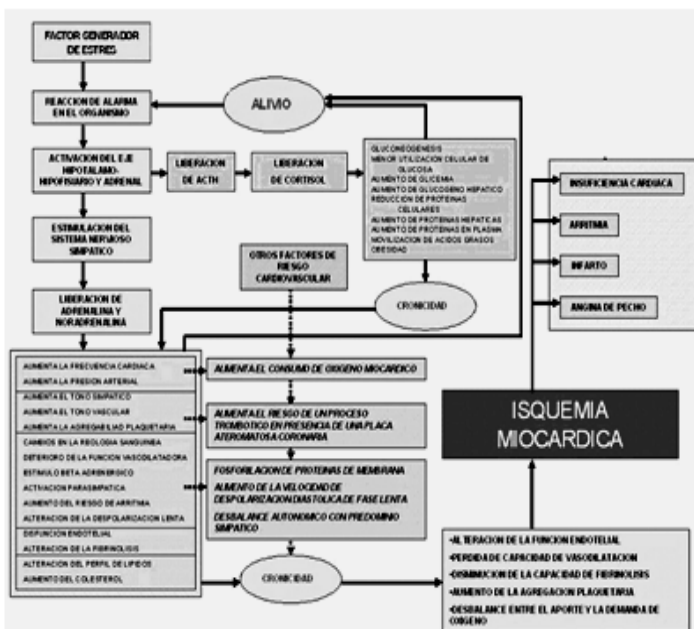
FACTOR GENERADOR DE ESTRES

REACCION DE ALARMA EN EL ORGANISMO

ALIVIO

ACTIVACION DEL EJE HIPOTALAMO-HIPOFISIARIO Y ADRENAL

LIBERACION DE ACTH

LIBERACION DE CORTISOL

GLUCONEOGENESIS
MENOR UTILIZACION CELULAR DE GLUCOSA
AUMENTO DE GLICEMIA
AUMENTO DE GLUCOGENO HEPATICO
REDUCCION DE PROTEINAS CELULARES
AUMENTO DE PROTEINAS HEPATICAS
AUMENTO DE PROTEINAS EN PLASMA
MOVILIZACION DE ACIDOS GRASOS
OBESIDAD

INSUFICIENCIA CARDIACA

ARRITMIA

INFARTO

ANGINA DE PECHO

ESTIMULACION DEL SISTEMA NERVIOSO SIMPATICO

OTROS FACTORES DE RIESGO CARDIOVASCULAR

CRONICIDAD

LIBERACION DE ADRENALINA Y NORADRENALINA

AUMENTA LA FRECUENCIA CARDIACA
AUMENTA LA PRESION ARTERIAL
AUMENTA EL TONO SIMPATICO
AUMENTA EL TONO VASCULAR
AUMENTA LA AGREGABILIDAD PLAQUETARIA
CAMBIOS EN LA REOLOGIA SANGUINEA
DETERIORO DE LA FUNCION VASODILATADORA
ESTIMULO BETA ADRENERGICO
ACTIVACION PARASIMPATICA
AUMENTO DEL RIESGO DE ARRITMIA
ALTERACION DE LA DESPOLARIZACION LENTA
DISFUNCION ENDOTELIAL
ALTERACION DE LA FIBRINOLISIS
ALTERACION DEL PERFIL DE LIPIDOS
AUMENTO DEL COLESTEROL

AUMENTA EL CONSUMO DE OXIGENO MIOCARDICO

AUMENTA EL RIESGO DE UN PROCESO TROMBOTICO EN PRESENCIA DE UNA PLACA ATEROMATOSA CORONARIA

FOSFORILACION DE PROTEINAS DE MEMBRANA
AUMENTO DE LA VELOCIDAD DE DESPOLARIZACION DIASTOLICA DE FASE LENTA
DESBALANCE AUTONOMICO CON PREDOMINIO SIMPATICO

ISQUEMIA MIOCARDICA

CRONICIDAD

-ALTERACION DE LA FUNCION ENDOTELIAL
-PERDIDA DE CAPACIDAD DE VASODILATACION
-DISMINUCION DE LA CAPACIDAD DE FIBRINOLISIS
-AUMENTO DE LA AGREGACION PLAQUETARIA
-DESBALANCE ENTRE EL APORTE Y LA DEMANDA DE OXIGENO